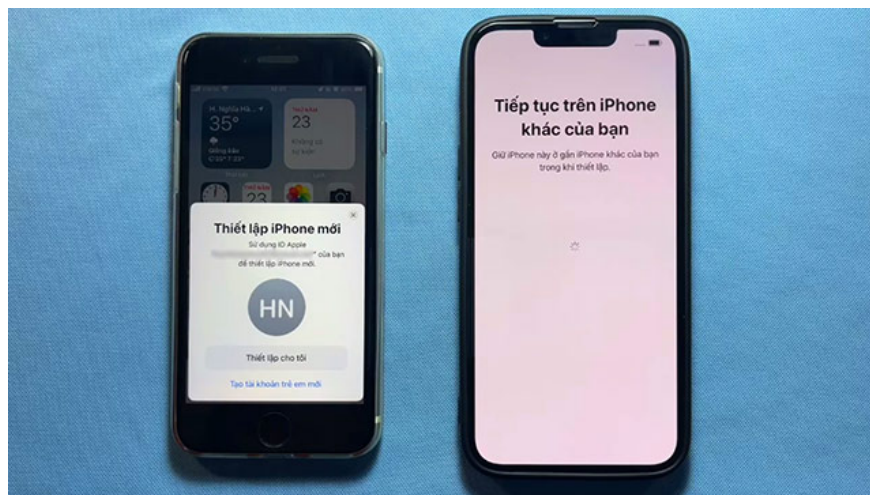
H. Nghĩa Hà... 35° Giông bão

THỨ HAI 23

Thiết lập iPhone mới

Sử dụng ID Apple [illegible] của bạn để thiết lập iPhone mới.

HN

Thiết lập cho tôi

Tạo tài khoản trẻ em mới

Tiếp tục trên iPhone khác của bạn

Giữ iPhone này ở gần iPhone khác của bạn trong khi thiết lập.